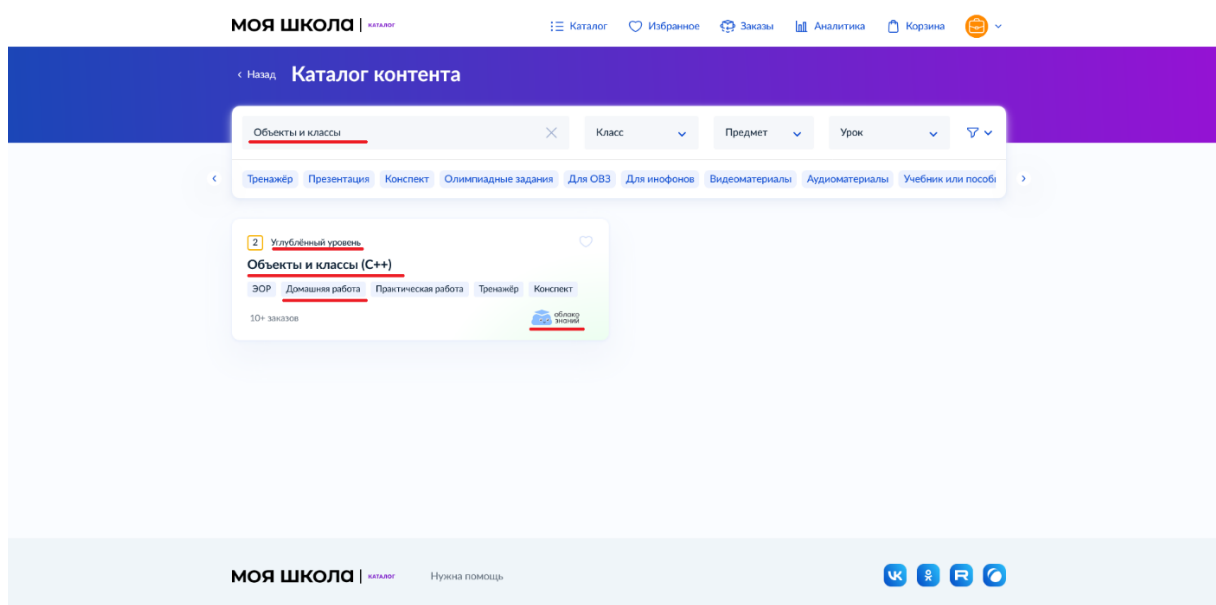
МОЯ ШКОЛА | КАТАЛОГ

Каталог Избранное Заказы Аналитика Корзина

‹ Назад Каталог контента

Объекты и классы

Класс Предмет Урок

‹ Тренажёр Презентация Конспект Олимпиадные задания Для ОВЗ Для инофонов Видеоматериалы Аудиоматериалы Учебник или пособ ›

2 Углублённый уровень

Объекты и классы (C++)

ЭОР Домашняя работа Практическая работа Тренажёр Конспект

10+ заказов

облако знаний

МОЯ ШКОЛА | КАТАЛОГ Нужна помощь